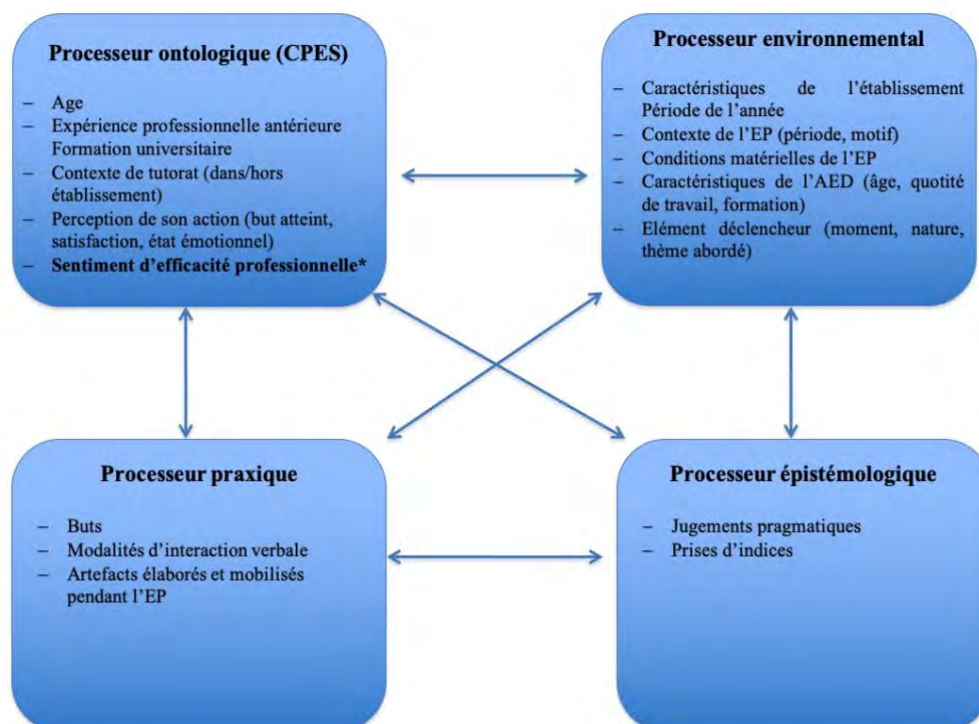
**Processeur ontologique (CPES)**

- Age
- Expérience professionnelle antérieure Formation universitaire
- Contexte de tutorat (dans/hors établissement)
- Perception de son action (but atteint, satisfaction, état émotionnel)
- **Sentiment d'efficacité professionnelle***

**Processeur environnemental**

- Caractéristiques de l'établissement Période de l'année
- Contexte de l'EP (période, motif)
- Conditions matérielles de l'EP
- Caractéristiques de l'AED (âge, quotité de travail, formation)
- Elément déclencheur (moment, nature, thème abordé)

**Processeur praxique**

- Buts
- Modalités d'interaction verbale
- Artefacts élaborés et mobilisés pendant l'EP

**Processeur épistémologique**

- Jugements pragmatiques
- Prises d'indices